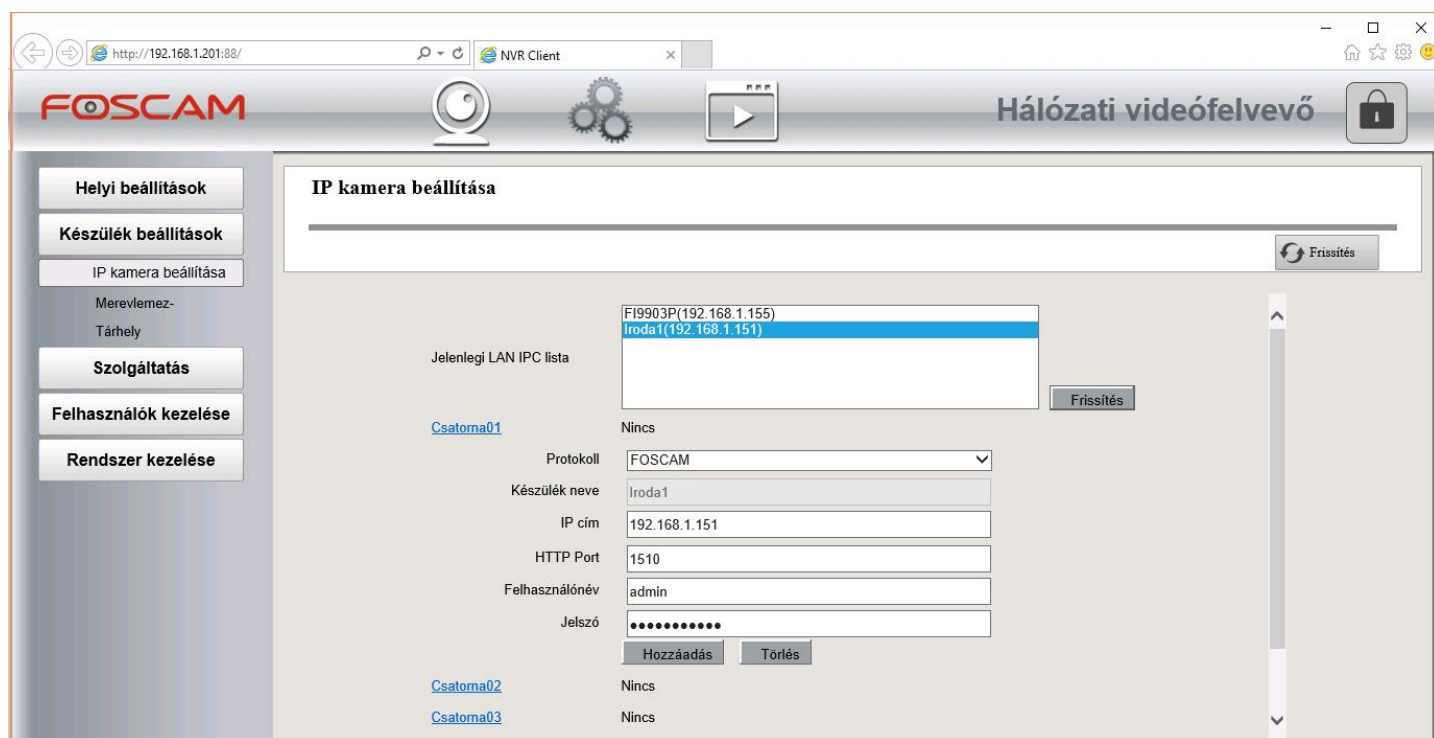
http://192.168.1.201:88/
NVR Client

FOSCAM
Hálózati videófelvevő

Helyi beállítások
Készülék beállítások
IP kamera beállítása
Merevlemez-
Tárhely
Szolgáltatás
Felhasználók kezelése
Rendszer kezelése

IP kamera beállítása

Frissítés

Jelenlegi LAN IPC lista
FI9903P(192.168.1.155)
Iroda1(192.168.1.151)
Frissítés

Csatorna01 Nincs
Protokoll FOSCAM
Készülék neve Iroda1
IP cím 192.168.1.151
HTTP Port 1510
Felhasználónév admin
Jelszó ●●●●●●●●●●●
Hozzáadás Törlés
Csatorna02 Nincs
Csatorna03 Nincs